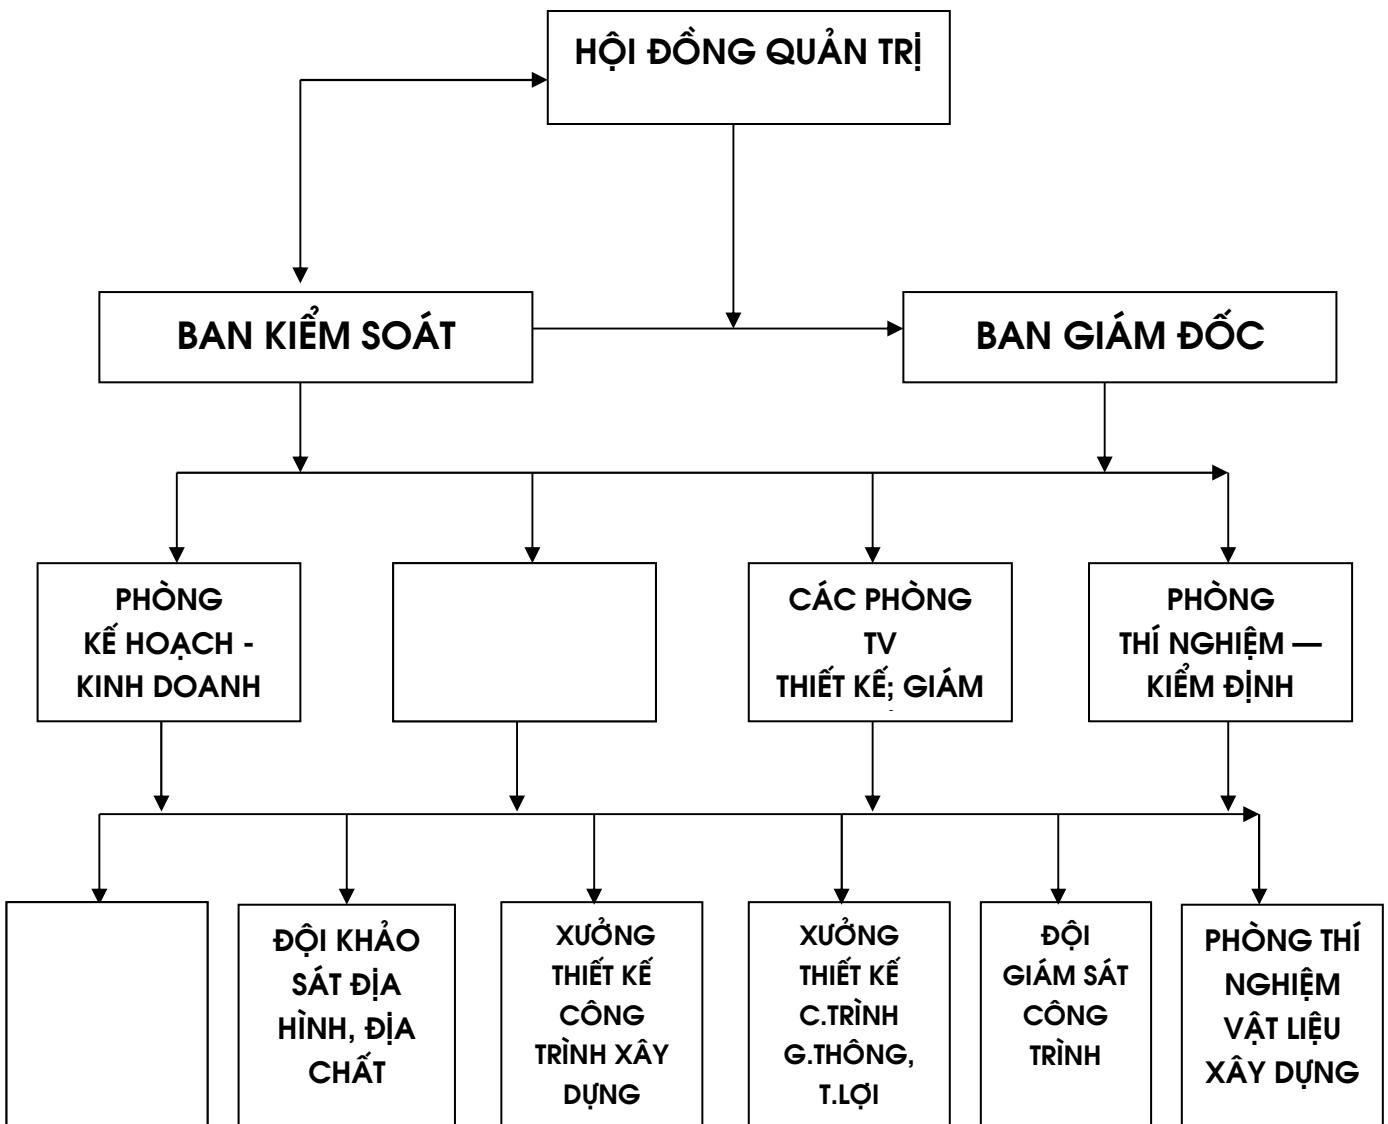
HỘI ĐỒNG QUẢN TRỊ

BAN KIỂM SOÁT

BAN GIÁM ĐỐC

PHÒNG KẾ HOẠCH - KINH DOANH

CÁC PHÒNG TV THIẾT KẾ; GIÁM

PHÒNG THÍ NGHIỆM — KIỂM ĐỊNH

ĐỘI KHẢO SÁT ĐỊA HÌNH, ĐỊA CHẤT

XƯỞNG THIẾT KẾ CÔNG TRÌNH XÂY DỰNG

XƯỞNG THIẾT KẾ C.TRÌNH G.THÔNG, T.LỢI

ĐỘI GIÁM SÁT CÔNG TRÌNH

PHÒNG THÍ NGHIỆM VẬT LIỆU XÂY DỰNG